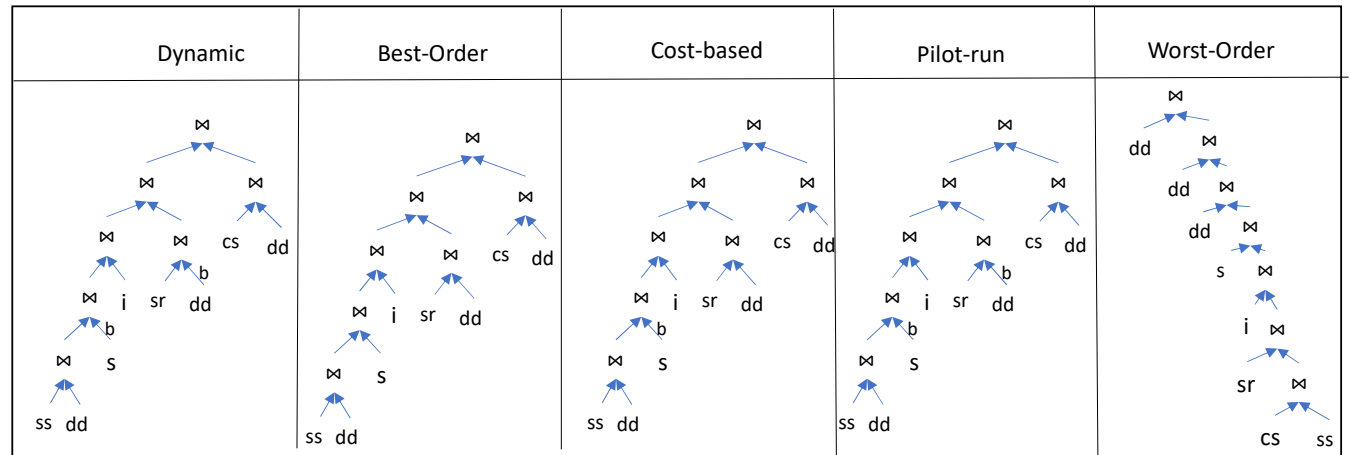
| Dynamic | Best-Order | Cost-based | Pilot-run | Worst-Order |
|---|---|---|---|---|
| ⋈ ⋈ ⋈ ⋈ ⋈ cs dd ⋈ ⋈ i sr b dd ⋈ b s ss dd | ⋈ ⋈ ⋈ ⋈ ⋈ cs dd ⋈ i sr dd ⋈ s ss dd | ⋈ ⋈ ⋈ ⋈ ⋈ cs dd ⋈ i sr dd ⋈ b s ss dd | ⋈ ⋈ ⋈ ⋈ ⋈ cs dd ⋈ i sr b dd ⋈ b s ss dd | ⋈ dd ⋈ dd ⋈ dd ⋈ s ⋈ i ⋈ sr ⋈ cs ss |